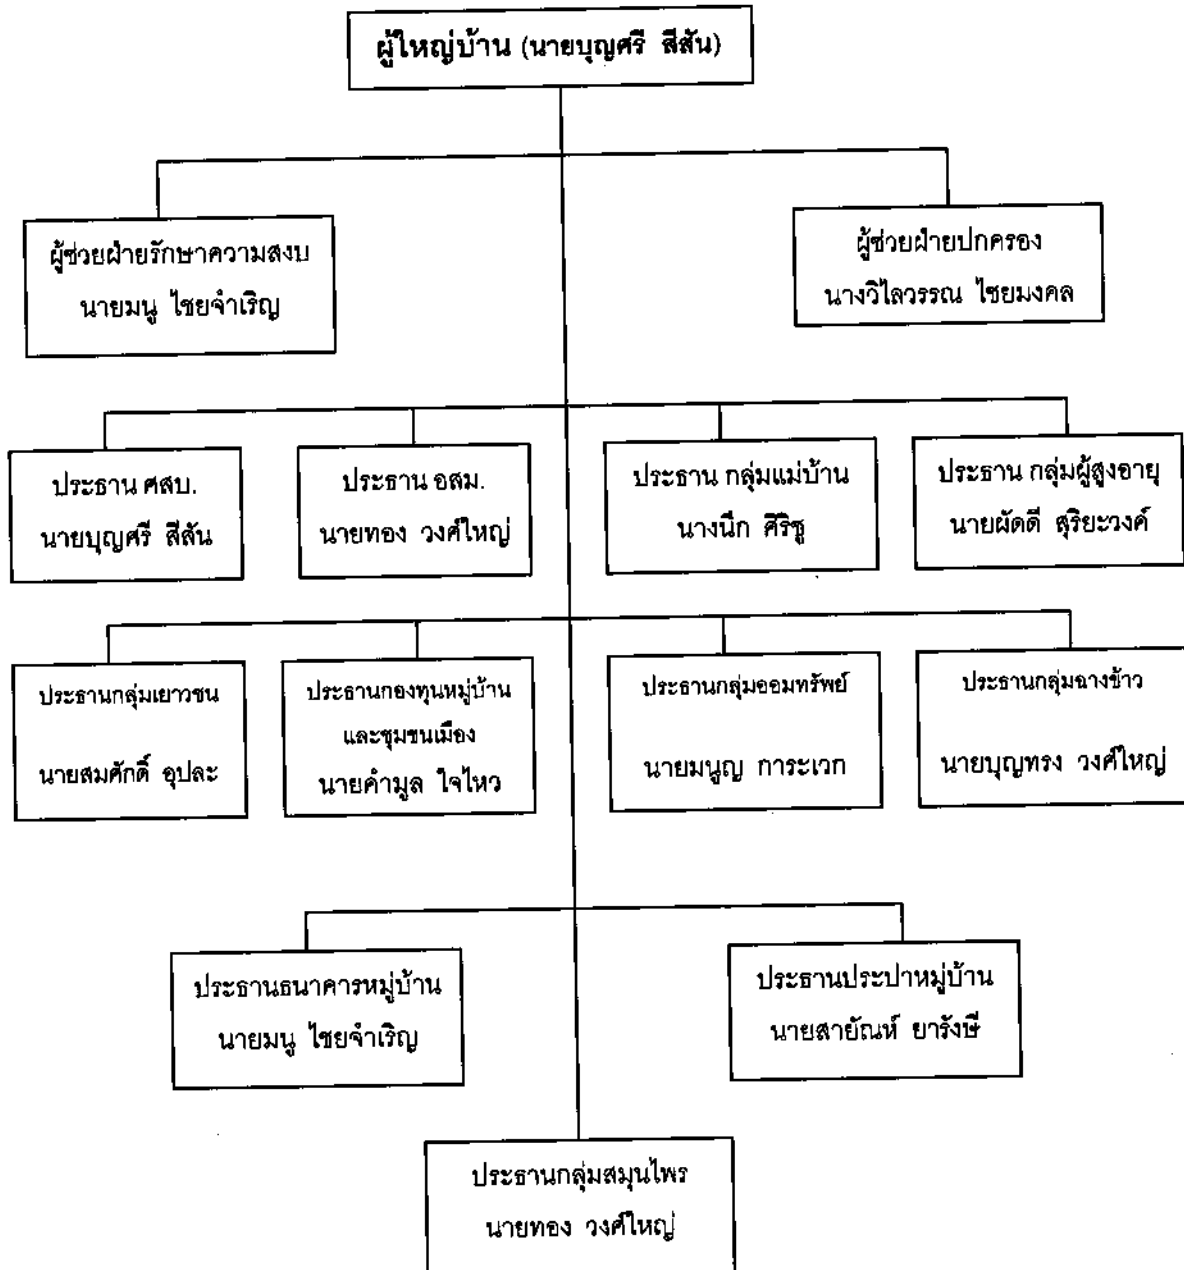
ผู้ใหญ่บ้าน (นายบุญศรี สีสัน)

ผู้ช่วยฝ่ายรักษาความสงบ
นายมนู ไชยจำเริญ

ผู้ช่วยฝ่ายปกครอง
นางวิไลวรรณ ไชยมงคล

ประธาน ศสบ.
นายบุญศรี สีสัน

ประธาน อสม.
นายทอง วงศ์ใหญ่

ประธาน กลุ่มแม่บ้าน
นางนึก ศิริชู

ประธาน กลุ่มผู้สูงอายุ
นายผัดดี สุริยะวงค์

ประธานกลุ่มเยาวชน
นายสมศักดิ์ อุปละ

ประธานกองทุนหมู่บ้าน
และชุมชนเมือง
นายคำมูล ใจไหว

ประธานกลุ่มออมทรัพย์
นายมนูญ การะเวก

ประธานกลุ่มฉางข้าว
นายบุญทรง วงศ์ใหญ่

ประธานธนาคารหมู่บ้าน
นายมนู ไชยจำเริญ

ประธานประปาหมู่บ้าน
นายสายัณห์ ยารังษี

ประธานกลุ่มสมุนไพร
นายทอง วงศ์ใหญ่